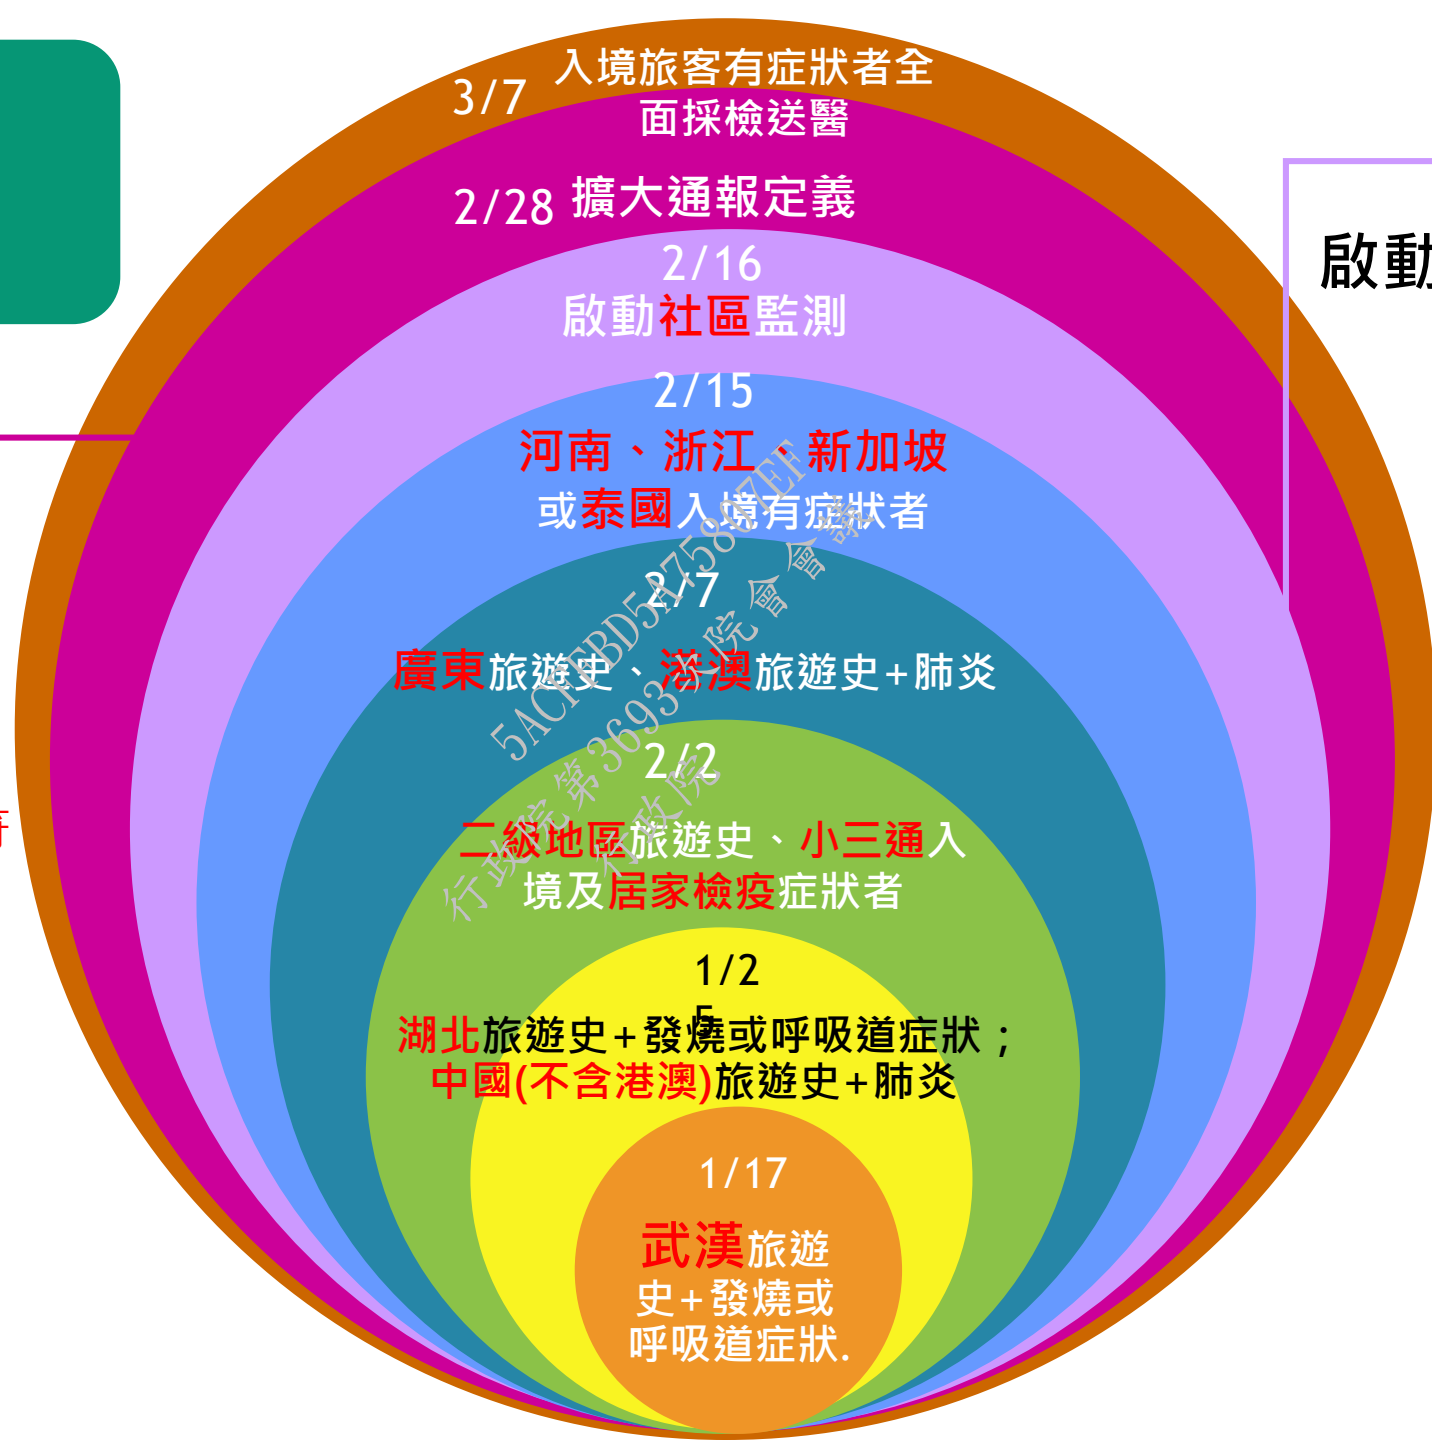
3/7 入境旅客有症狀者全面採檢送醫

2/28 擴大通報定義

2/16
啟動社區監測

2/15
河南、浙江、新加坡或泰國入境有症狀者

2/7
廣東旅遊史、港澳旅遊史+肺炎

2/2
二級地區旅遊史、小三通入境及居家檢疫症狀者

1/25
湖北旅遊史+發燒或呼吸道症狀；中國(不含港澳)旅遊史+肺炎

1/17
武漢旅遊史+發燒或呼吸道症狀.

啟動

5AC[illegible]BD5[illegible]75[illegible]EF
行政院第3693次院會會議
行政院